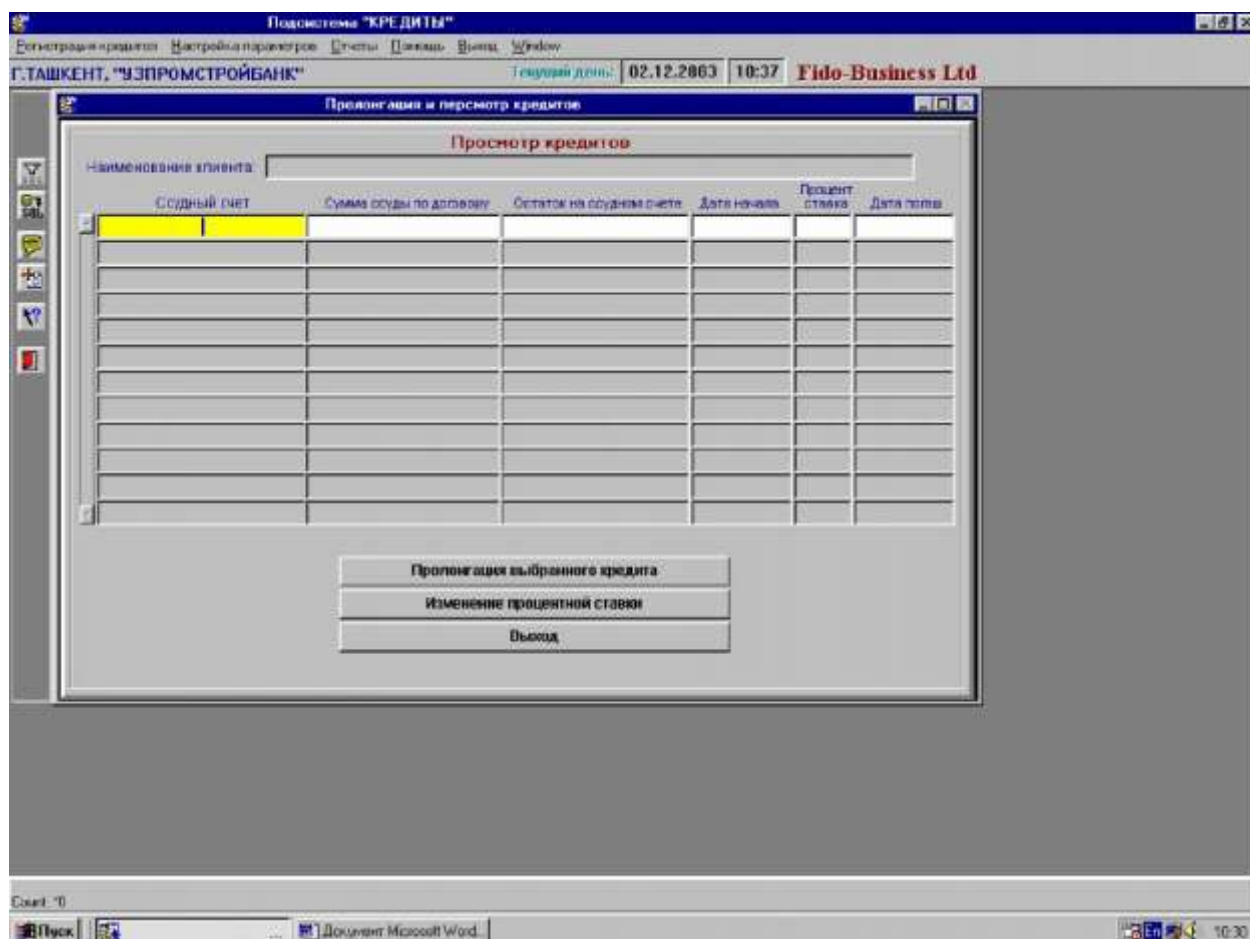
Подсистема "КРЕДИТЫ"

Регистрация кредитов Настройка параметров Отчеты Помощь Выход Window

Г.ТАШКЕНТ, "УЗПРОМСТРОЙБАНК"

Текущий день: 02.12.2003 10:37 Fido-Business Ltd

Пролонгация и пересмотр кредитов

Просмотр кредитов

Наименование клиента

| Ссудный счет | Сумма ссуды по договору | Остаток на ссудном счете | Дата начала | Процент ставка | Дата погаш |
|---|---|---|---|---|---|
| | | | | | |

Пролонгация выбранного кредита

Изменение процентной ставки

Выход

Count: *0

Пуск

Документ Microsoft Word

10:30